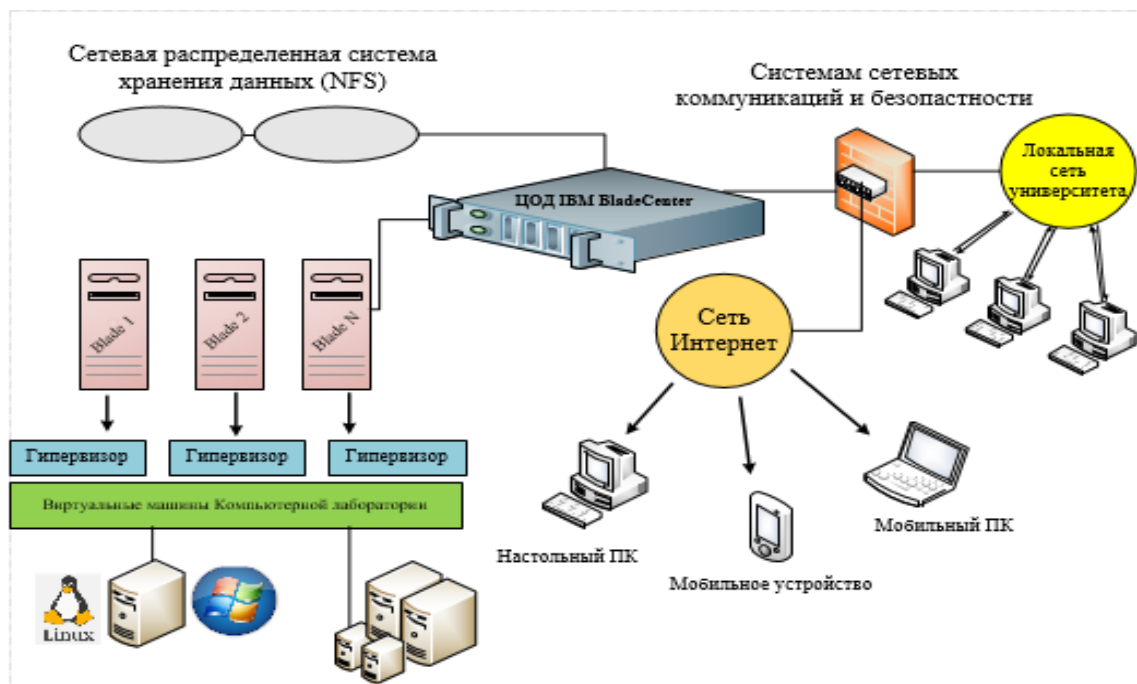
Сетевая распределенная система хранения данных (NFS)

Системам сетевых коммуникаций и безопастности

ЦОД IBM BladeCenter

Локальная сеть университета

Blade 1

Blade 2

Blade N

Сеть Интернет

Гипервизор

Гипервизор

Гипервизор

Виртуальные машины Компьютерной лаборатории

Linux

Настольный ПК

Мобильное устройство

Мобильный ПК